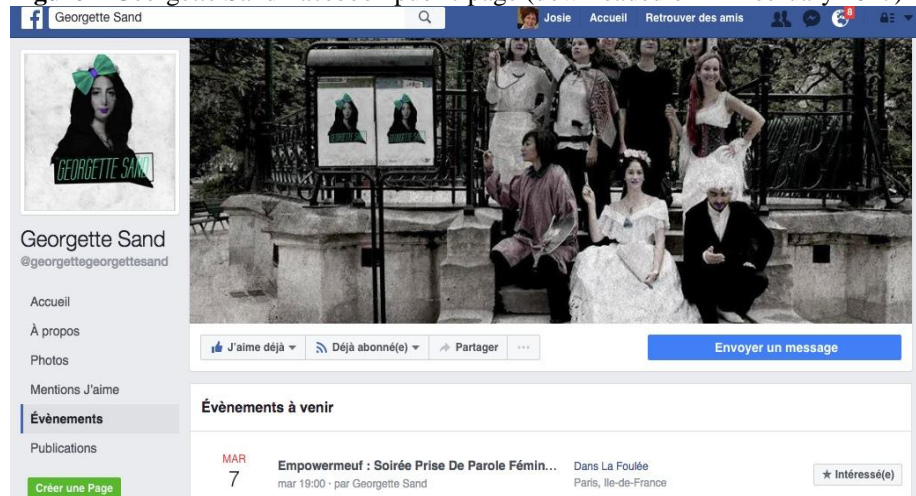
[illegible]

Georgette Sand

Josie Accueil Retrouver des amis

8

GEORGETTE SAND

GEORGETTE SAND

GEORGETTE SAND

Georgette Sand
@georgettegeorgettesand

Accueil
À propos
Photos
Mentions J'aime
Évènements
Publications

Créer une Page

J'aime déjà ▾

Déjà abonné(e) ▾

Partager

···

Envoyer un message

Évènements à venir

MAR
7

Empowermeuf : Soirée Prise De Parole Fémin...
mar 19:00 · par Georgette Sand

Dans La Foulée
Paris, Ile-de-France

★ Intéressé(e)